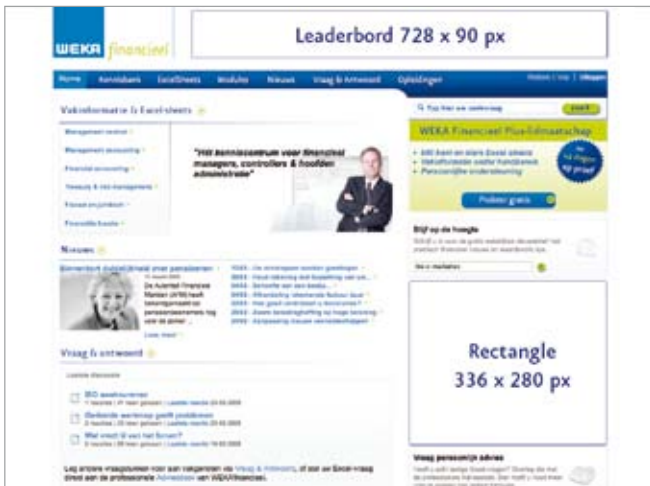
WEKA financieel

Leaderbord 728 x 90 px

Home Kennisbank ExcelSheets Modules Nieuws Vraag & Antwoord Oplossingen

Vakinformatie & Excel-sheets

Management control

Management accounting

Financial accounting

Treasury & risk management

Fiscaal en juridisch

Financiële functie

"Het kenniscentrum voor financieel managers, controllers & hoofden administratie"

Nieuws

Vraag & antwoord

WEKA Financieel Plus-lidmaatschap

Probeer gratis

Blijf op de hoogte

Rectangle
336 x 280 px

Vraag persoonlijk advies